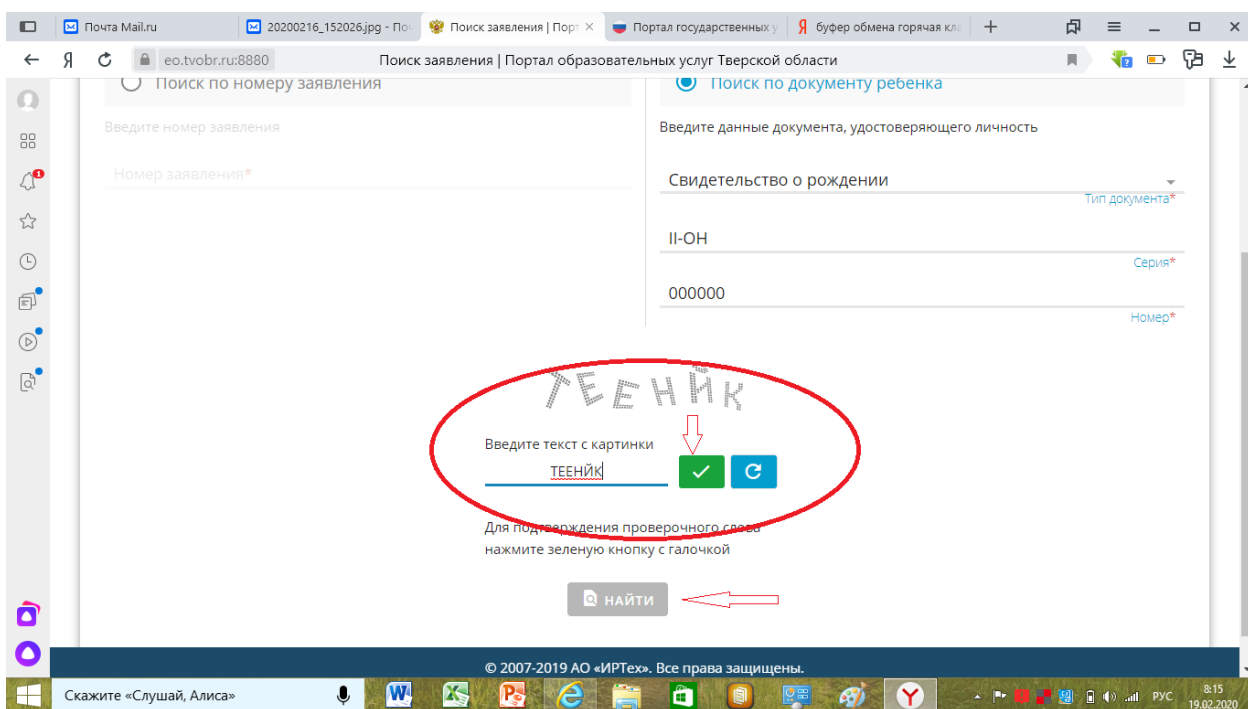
Почта Mail.ru
20200216_152026.jpg - По
Поиск заявления | Порт
Портал государственных у
буфер обмена горячая кл

eo.tvobr.ru:8880
Поиск заявления | Портал образовательных услуг Тверской области

Поиск по номеру заявления
Поиск по документу ребенка

Введите номер заявления
Номер заявления*

Введите данные документа, удостоверяющего личность
Свидетельство о рождении
Тип документа*
II-ОН
Серия*
000000
Номер*

ТЕЕНЙК

Введите текст с картинки
ТЕЕНЙК

Для подтверждения проверочного слова нажмите зеленую кнопку с галочкой

НАЙТИ

© 2007-2019 АО «ИРТех». Все права защищены.

Скажите «Слушай, Алиса»
РУС
8:15
19.02.2020